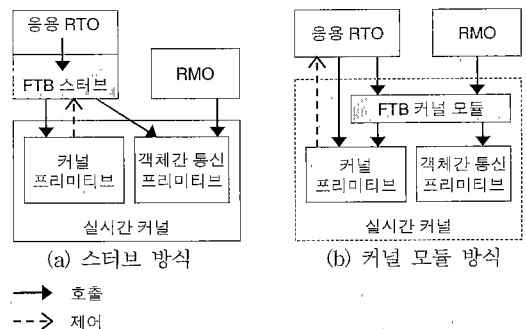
응용 RTO

FTB 스터브

RMO

커널 프리미티브

객체간 통신 프리미티브

실시간 커널

(a) 스터브 방식

응용 RTO

RMO

FTB 커널 모듈

커널 프리미티브

객체간 통신 프리미티브

실시간 커널

(b) 커널 모듈 방식

호출

제어